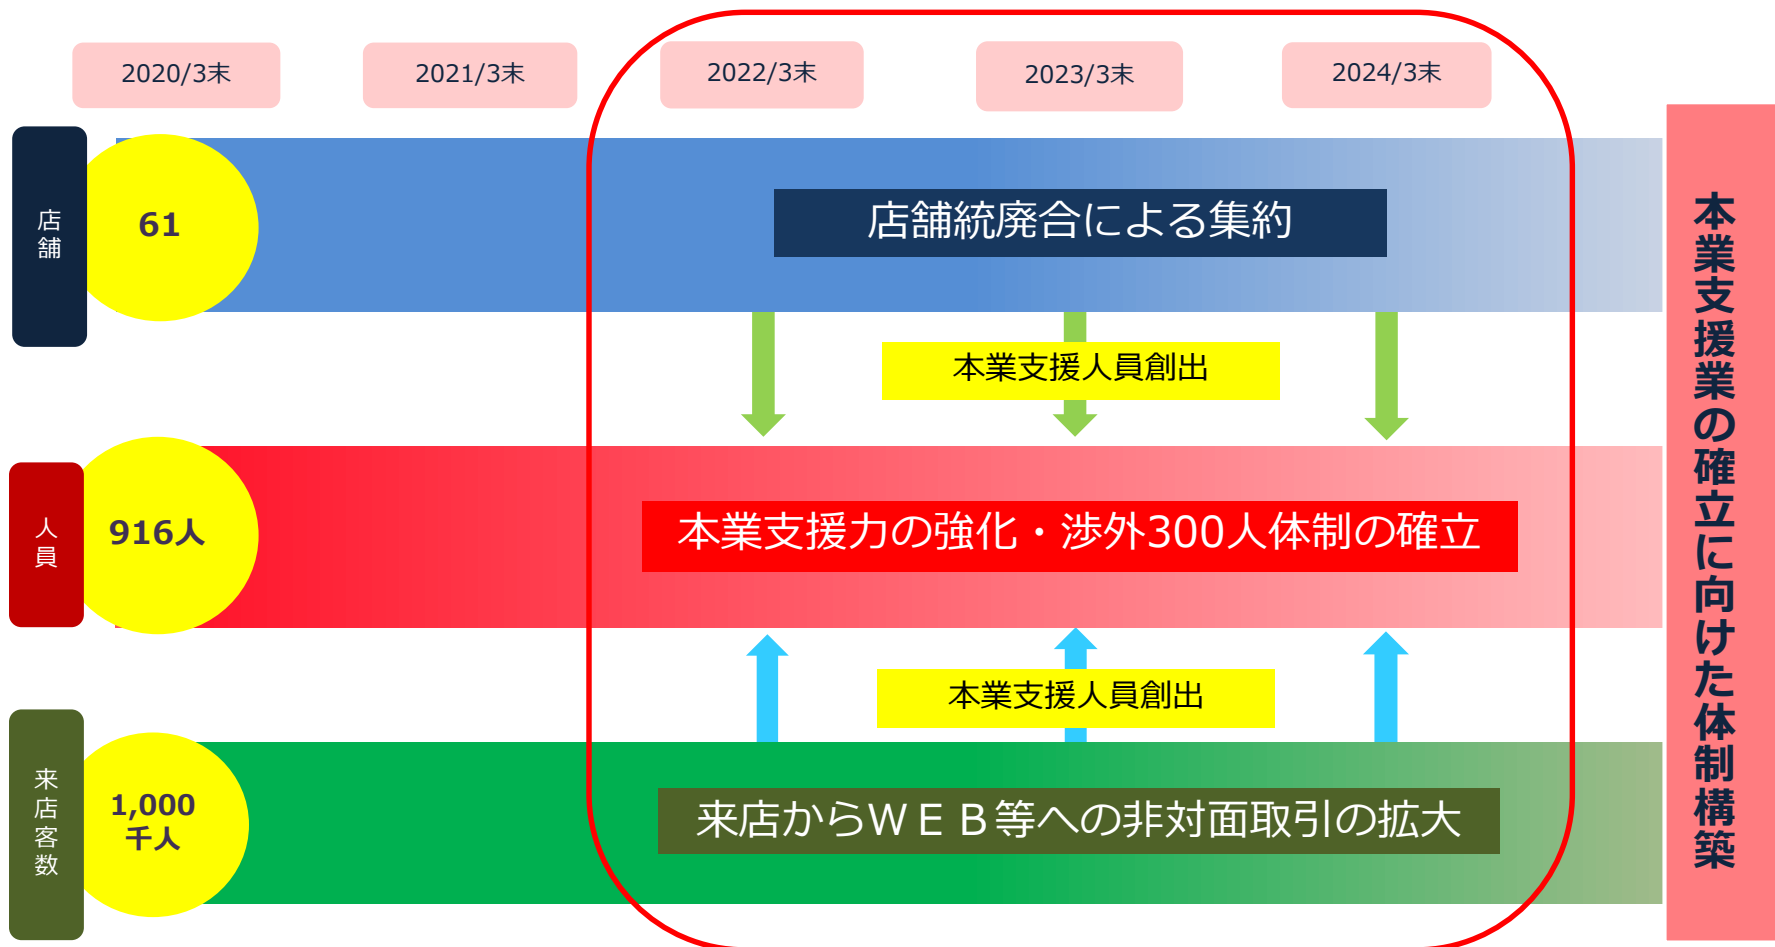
2020/3末

2021/3末

2022/3末

2023/3末

2024/3末

店舗

61

店舗統廃合による集約

本業支援人員創出

人員

916人

本業支援力の強化・渉外300人体制の確立

本業支援人員創出

来店客数

1,000千人

来店からＷＥＢ等への非対面取引の拡大

本業支援業の確立に向けた体制構築